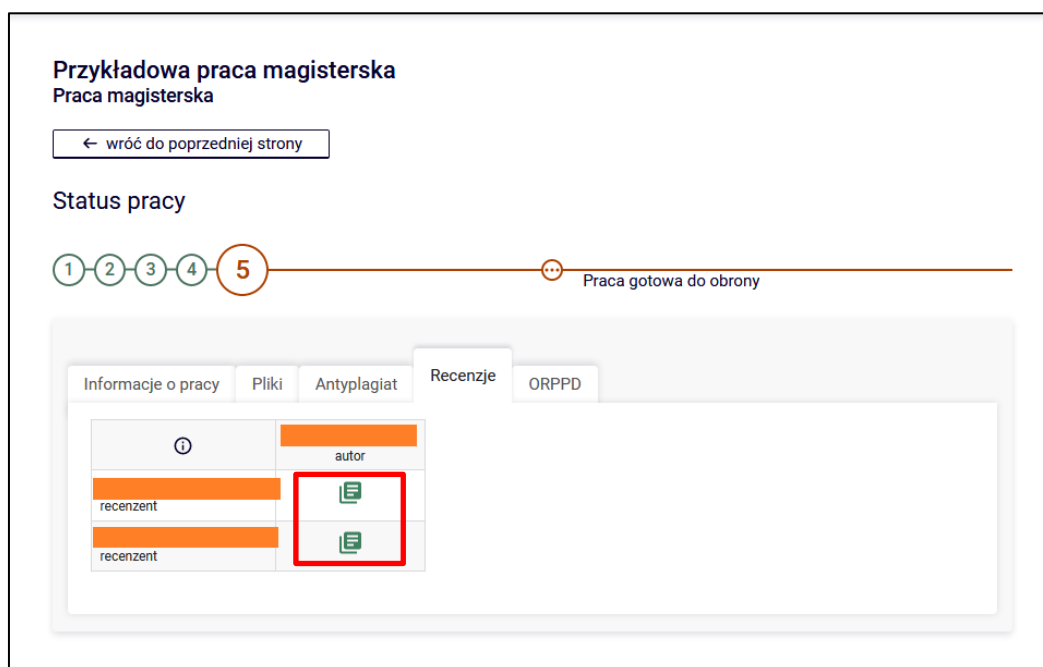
Przykładowa praca magisterska
Praca magisterska

← wróć do poprzedniej strony

Status pracy

1 2 3 4 5

Praca gotowa do obrony

Informacje o pracy | Pliki | Antyplagiat | Recenzje | ORPPD

| ⓘ | autor |
|---|---|
| recenzent | |
| recenzent | |